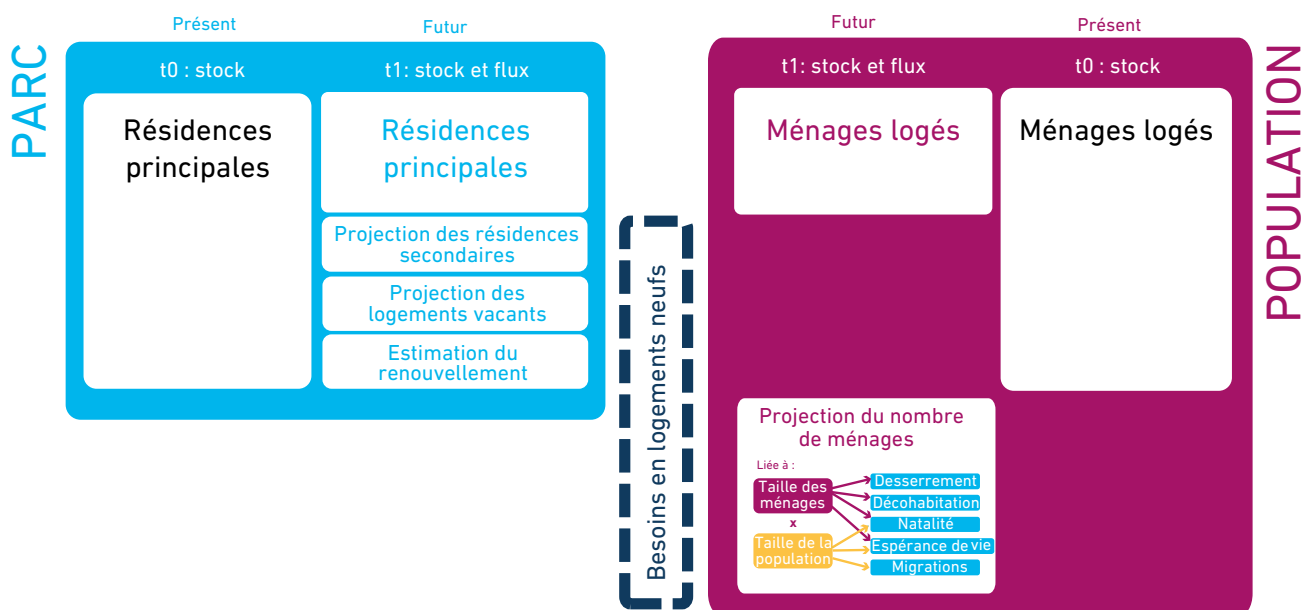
PARC

Présent

t0 : stock

Résidences principales

Futur

t1: stock et flux

Résidences principales

Projection des résidences secondaires

Projection des logements vacants

Estimation du renouvellement

Besoins en logements neufs

Futur

t1: stock et flux

Ménages logés

Présent

t0 : stock

Ménages logés

POPULATION

Projection du nombre de ménages

Liée à :

Taille des ménages

x

Taille de la population

Desserrement

Décohabitation

Natalité

Espérance de vie

Migrations